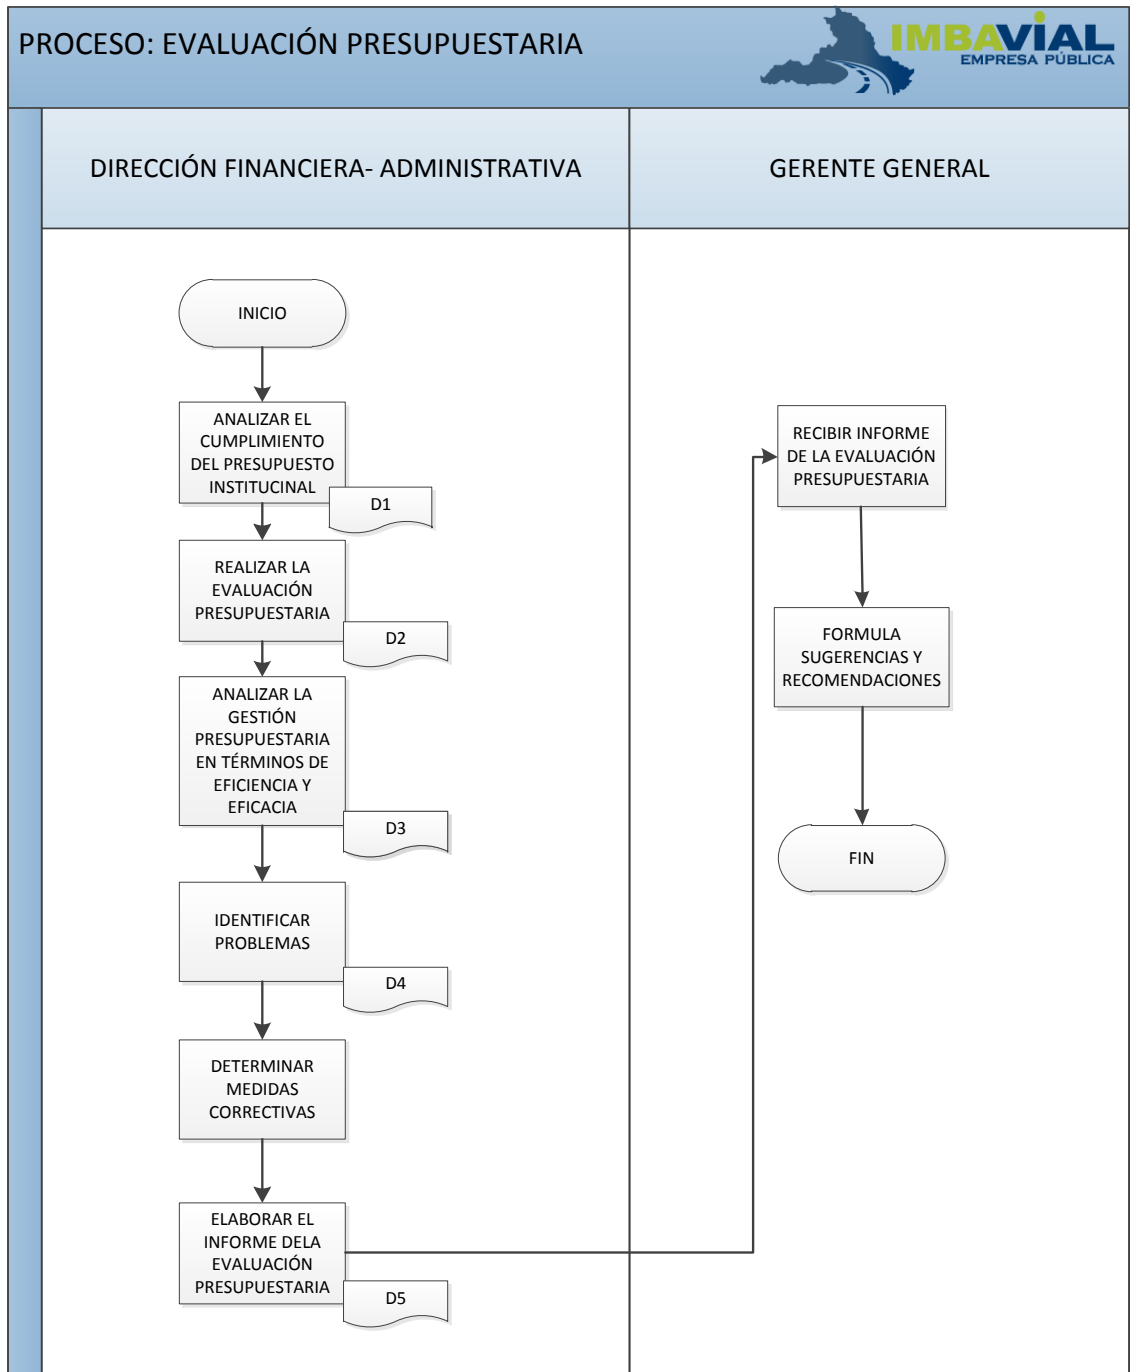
PROCESO: EVALUACIÓN PRESUPUESTARIA

IMBAVIAL
EMPRESA PÚBLICA

DIRECCIÓN FINANCIERA- ADMINISTRATIVA

GERENTE GENERAL

INICIO

ANALIZAR EL CUMPLIMIENTO DEL PRESUPUESTO INSTITUCINAL

D1

REALIZAR LA EVALUACIÓN PRESUPUESTARIA

D2

ANALIZAR LA GESTIÓN PRESUPUESTARIA EN TÉRMINOS DE EFICIENCIA Y EFICACIA

D3

IDENTIFICAR PROBLEMAS

D4

DETERMINAR MEDIDAS CORRECTIVAS

ELABORAR EL INFORME DELA EVALUACIÓN PRESUPUESTARIA

D5

RECIBIR INFORME DE LA EVALUACIÓN PRESUPUESTARIA

FORMULA SUGERENCIAS Y RECOMENDACIONES

FIN